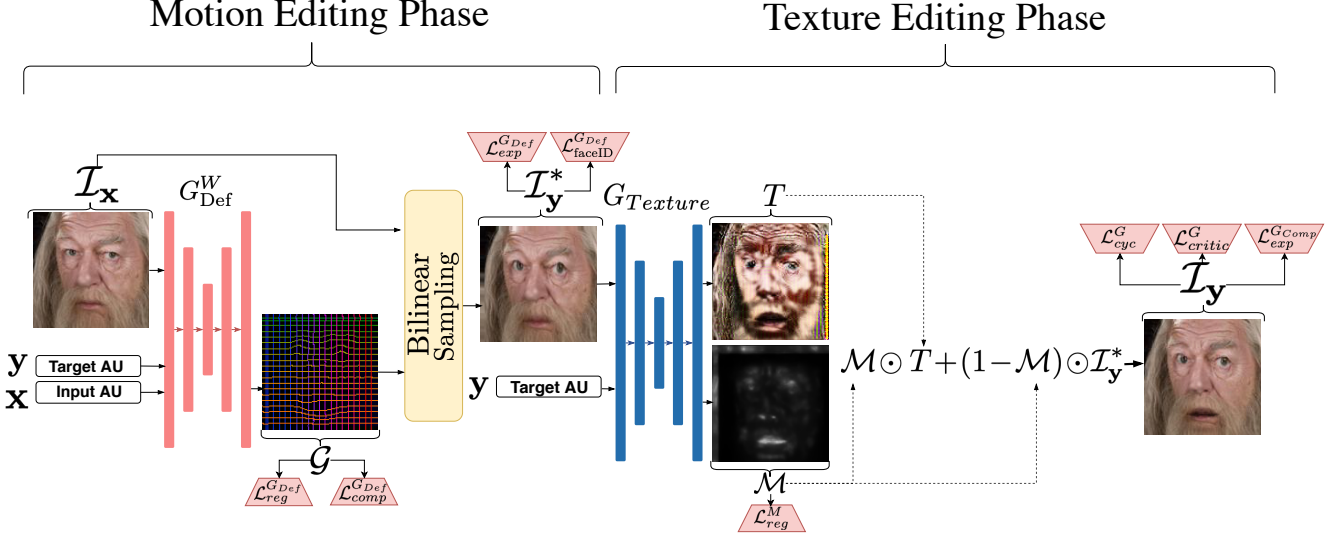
Motion Editing Phase

Texture Editing Phase

$\mathcal{I}_{\mathbf{x}}$

$G^{W}_{\text{Def}}$

$\mathbf{y}$ Target AU

$\mathbf{x}$ Input AU

$\mathcal{G}$

$\mathcal{L}^{G_{Def}}_{reg}$

$\mathcal{L}^{G_{Def}}_{comp}$

Bilinear Sampling

$\mathcal{L}^{G_{Def}}_{exp}$

$\mathcal{L}^{G_{Def}}_{\text{faceID}}$

$\mathcal{I}^{*}_{\mathbf{y}}$

$\mathbf{y}$ Target AU

$G_{Texture}$

$T$

$\mathcal{M}$

$\mathcal{L}^{M}_{reg}$

$\mathcal{M} \odot T + (1 - \mathcal{M}) \odot \mathcal{I}^{*}_{\mathbf{y}}$

$\mathcal{L}^{G}_{cyc}$

$\mathcal{L}^{G}_{critic}$

$\mathcal{L}^{G_{Comp}}_{exp}$

$\mathcal{I}_{\mathbf{y}}$